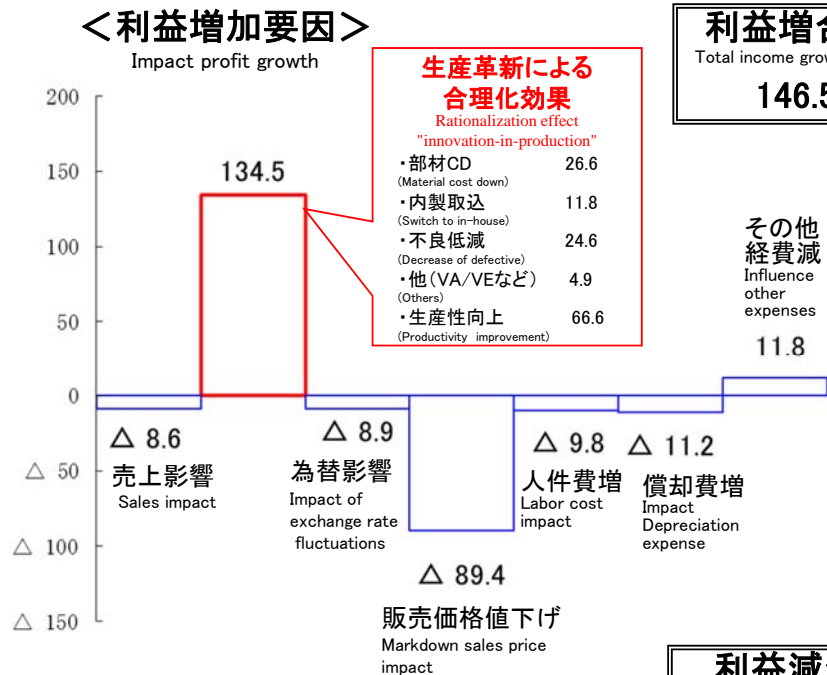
＜利益増加要因＞
Impact profit growth

利益増合
Total income grow
146.5

200
150
100
50
0
△ 50
△ 100
△ 150

134.5

生産革新による
合理化効果
Rationalization effect
"innovation-in-production"
・部材CD 26.6
(Material cost down)
・内製取込 11.8
(Switch to in-house)
・不良低減 24.6
(Decrease of defective)
・他（VA/VEなど） 4.9
(Others)
・生産性向上 66.6
(Productivity improvement)

その他
経費減
Influence
other
expenses
11.8

△ 8.6
売上影響
Sales impact

△ 8.9
為替影響
Impact of
exchange rate
fluctuations

△ 89.4
販売価格値下げ
Markdown sales price
impact

△ 9.8
人件費増
Labor cost
impact

△ 11.2
償却費増
Impact
Depreciation
expense

利益減